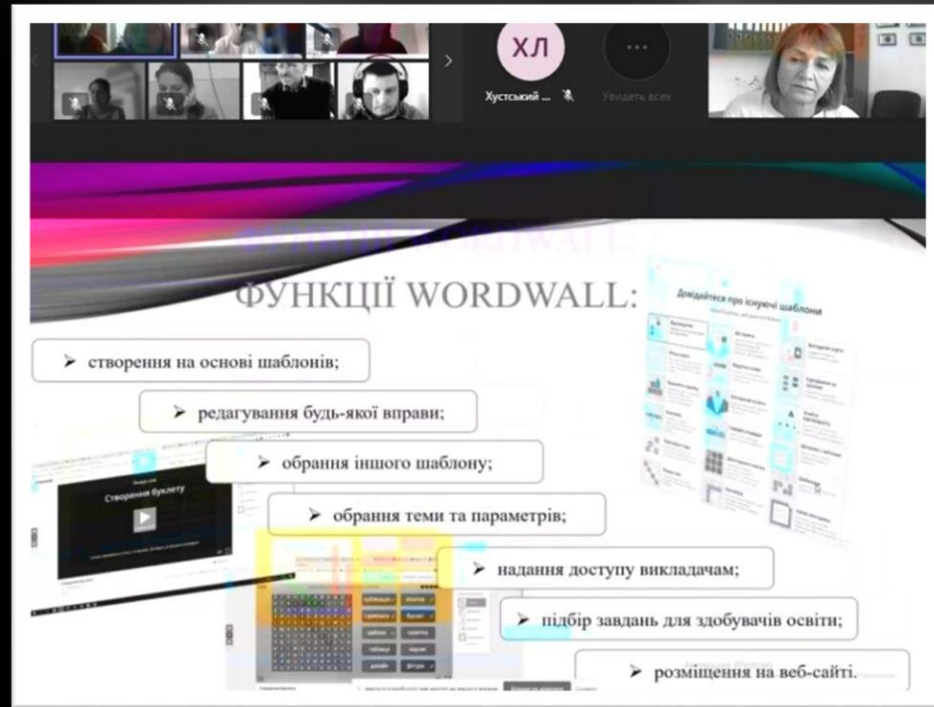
ХЛ
Хустський ...
Увидеть всех

ФУНКЦІЇ WORDWALL:

➤ створення на основі шаблонів;
➤ редагування будь-якої вправи;
➤ обрання іншого шаблону;
➤ обрання теми та параметрів;
➤ надання доступу викладачам;
➤ підбір завдань для здобувачів освіти;
➤ розміщення на веб-сайті.

Дізнайтеся про існуючі шаблони

Створення буклету